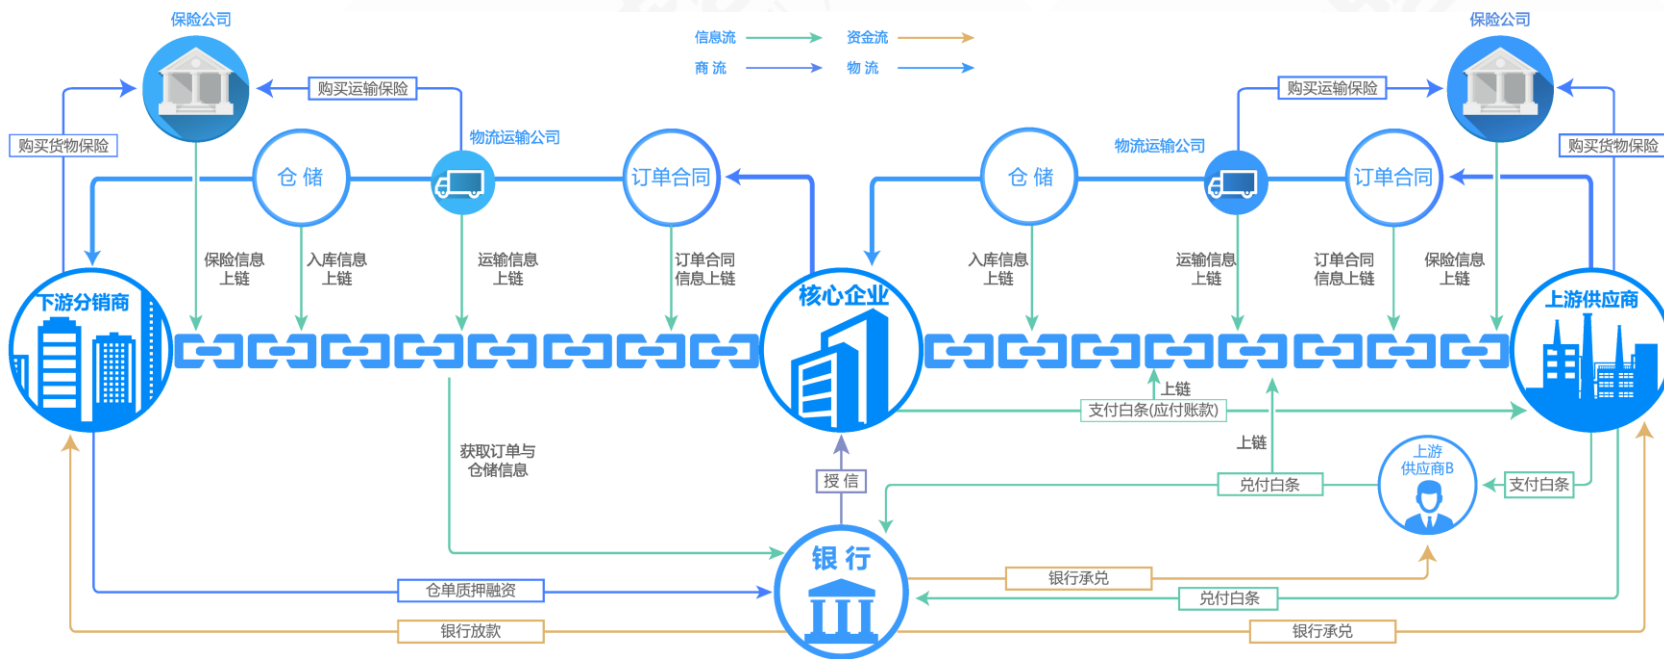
保险公司

信息流 资金流
商 流 物 流

保险公司

购买运输保险
购买运输保险
购买货物保险
购买货物保险
物流运输公司
物流运输公司
仓 储
订单合同
仓 储
订单合同

保险信息上链
入库信息上链
运输信息上链
订单合同信息上链
入库信息上链
运输信息上链
订单合同信息上链
保险信息上链

下游分销商
核心企业
上游供应商

上链
支付白条(应付账款)
获取订单与仓储信息
上链
授 信
兑付白条
上游供应商B
支付白条

银 行
银行承兑
仓单质押融资
兑付白条
银行放款
银行承兑